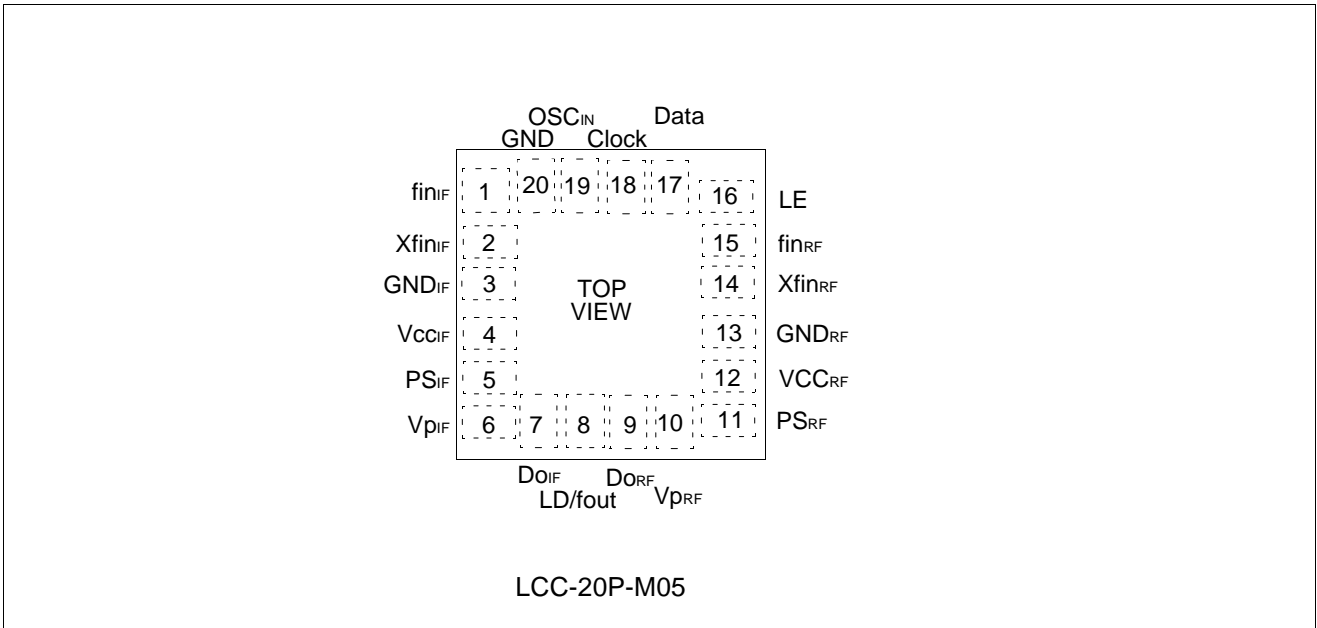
OSC$_{IN}$ Data
GND Clock

20 19 18 17

fin$_{IF}$ 1
Xfin$_{IF}$ 2
GND$_{IF}$ 3
Vcc$_{IF}$ 4
PS$_{IF}$ 5
Vp$_{IF}$ 6

TOP
VIEW

16 LE
15 fin$_{RF}$
14 Xfin$_{RF}$
13 GND$_{RF}$
12 VCC$_{RF}$
11 PS$_{RF}$

7 8 9 10

Do$_{IF}$ Do$_{RF}$
LD/fout Vp$_{RF}$

LCC-20P-M05